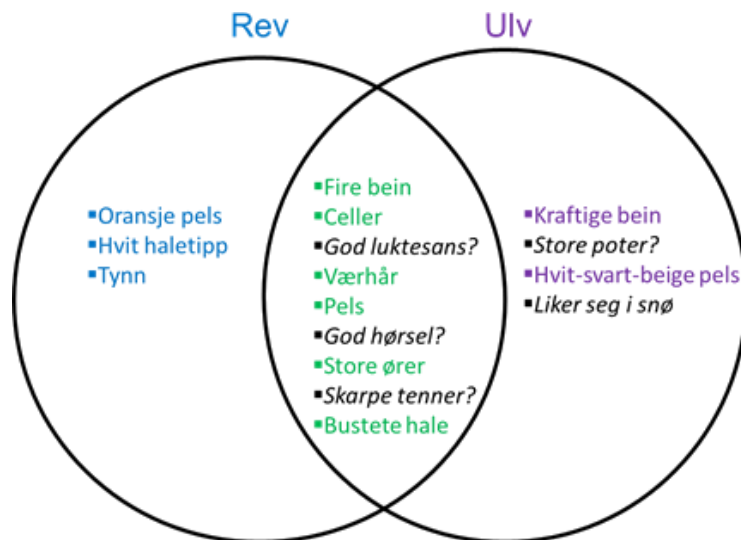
Rev

Ulv

▪Oransje pels
▪Hvit haletipp
▪Tynn

▪Fire bein
▪Celler
▪God luktesans?
▪Værhår
▪Pels
▪God hørsel?
▪Store ører
▪Skarpe tenner?
▪Bustete hale

▪Kraftige bein
▪Store poter?
▪Hvit-svart-beige pels
▪Liker seg i snø